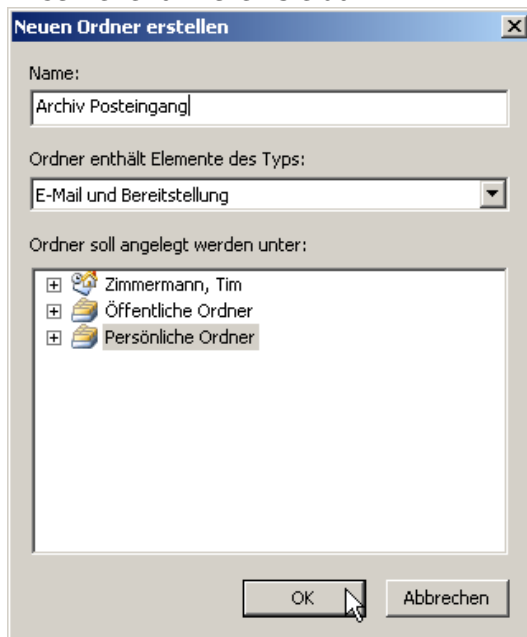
Neuen Ordner erstellen

Name:

Archiv Posteingang

Ordner enthält Elemente des Typs:

E-Mail und Bereitstellung

Ordner soll angelegt werden unter:

Zimmermann, Tim
Öffentliche Ordner
Persönliche Ordner

OK

Abbrechen